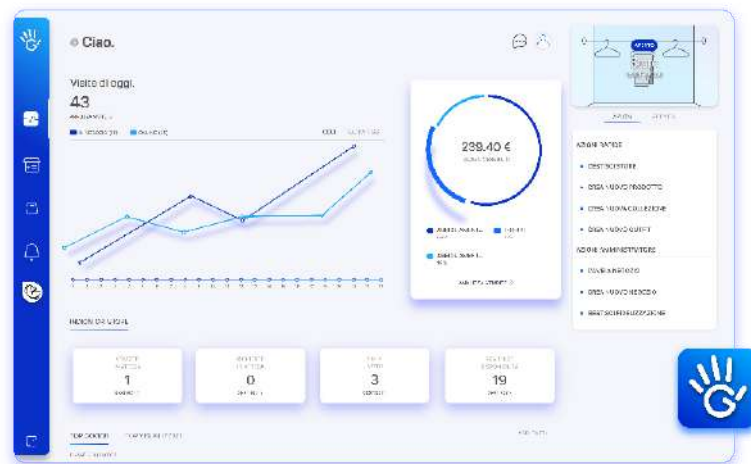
Ciao.

Visite di oggi
43

239.40 €

1

0

3

19

AZIONI RAPIDE

GESTISCI STORE

CREA NUOVO PRODOTTO

CREA NUOVA COLLEZIONE

CREA NUOVO OUTFIT

AZIONI AMMINISTRATORE

OVERVIEW NEGOZIO

CREA NUOVO NEGOZIO

GESTISCI ORGANIZZAZIONE

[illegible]